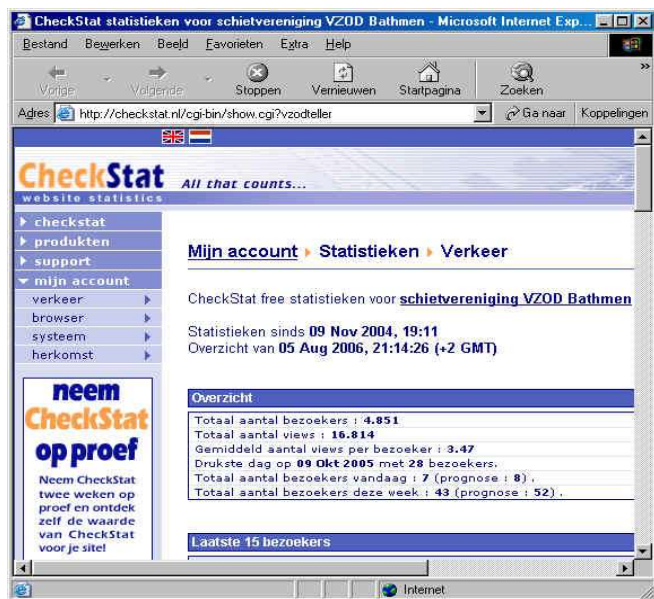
CheckStat statistieken voor schietvereniging VZOD Bathmen - Microsoft Internet Exp...

Bestand Bewerken Beeld Favorieten Extra Help

Vorige Volgende Stoppen Vernieuwen Startpagina Zoeken

Adres http://checkstat.nl/cgi-bin/show.cgi?vzodteller Ga naar Koppelingen

CheckStat All that counts...
website statistics

checkstat
produkten
support
mijn account
verkeer
browser
systeem
herkomst

neem CheckStat op proef

Neem CheckStat twee weken op proef en ontdek zelf de waarde van CheckStat voor je site!

Mijn account ▸ Statistieken ▸ Verkeer

CheckStat free statistieken voor schietvereniging VZOD Bathmen

Statistieken sinds 09 Nov 2004, 19:11
Overzicht van 05 Aug 2006, 21:14:26 (+2 GMT)

Overzicht

Totaal aantal bezoekers : 4.851
Totaal aantal views : 16.814
Gemiddeld aantal views per bezoeker : 3.47
Drukste dag op 09 Okt 2005 met 28 bezoekers.
Totaal aantal bezoekers vandaag : 7 (prognose : 8).
Totaal aantal bezoekers deze week : 43 (prognose : 52).

Laatste 15 bezoekers

Internet